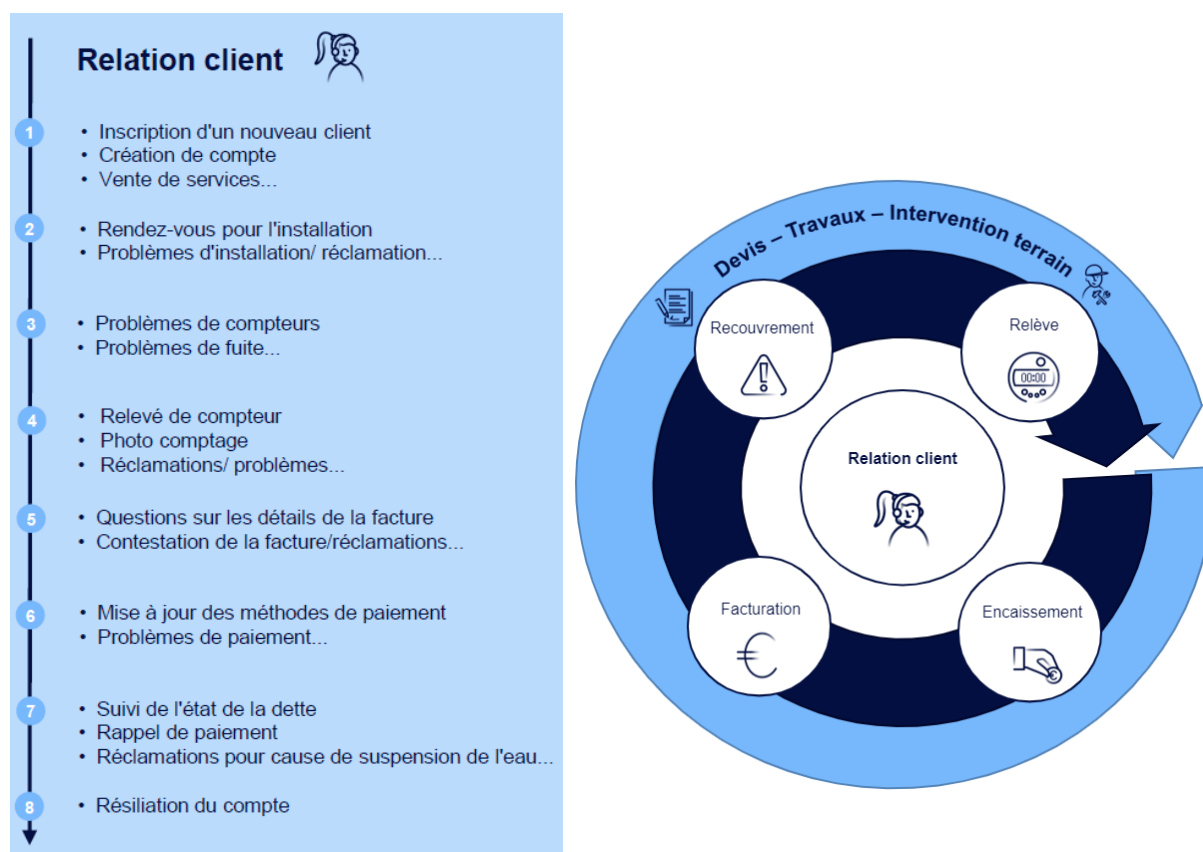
Relation client

1
• Inscription d'un nouveau client
• Création de compte
• Vente de services...

2
• Rendez-vous pour l'installation
• Problèmes d'installation/ réclamation...

3
• Problèmes de compteurs
• Problèmes de fuite...

4
• Relevé de compteur
• Photo comptage
• Réclamations/ problèmes...

5
• Questions sur les détails de la facture
• Contestation de la facture/réclamations...

6
• Mise à jour des méthodes de paiement
• Problèmes de paiement...

7
• Suivi de l'état de la dette
• Rappel de paiement
• Réclamations pour cause de suspension de l'eau...

8
• Résiliation du compte

Devis – Travaux – Intervention terrain

Recouvrement

Relève

00:00

Relation client

Facturation

Encaissement